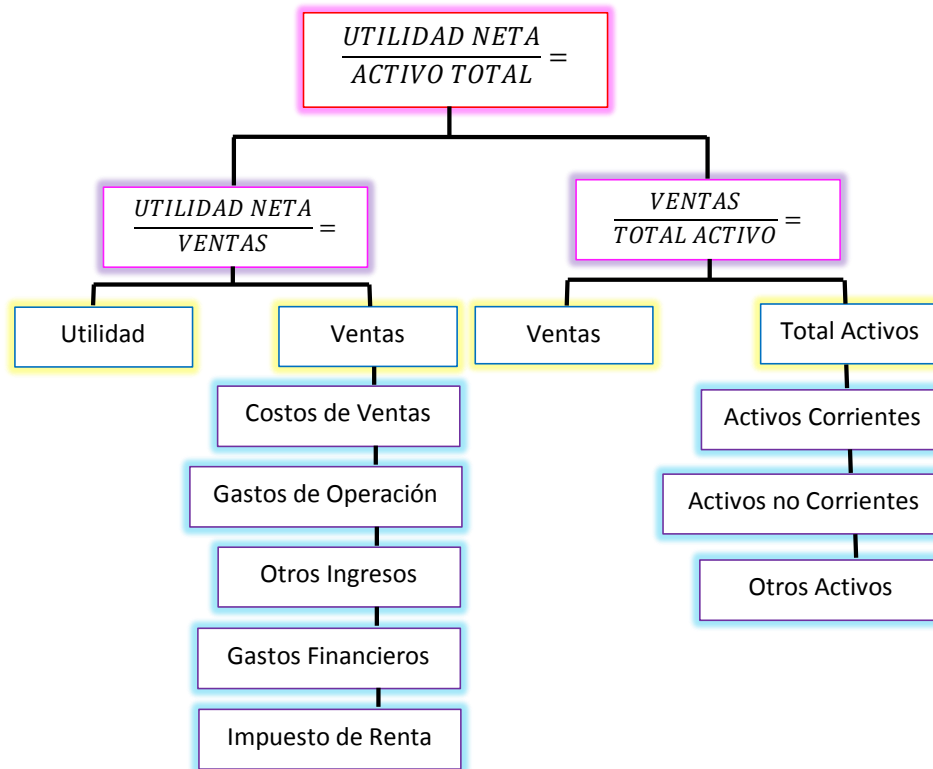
$\frac{UTILIDAD\ NETA}{ACTIVO\ TOTAL} =$

$\frac{UTILIDAD\ NETA}{VENTAS} =$

Utilidad

Ventas

Costos de Ventas

Gastos de Operación

Otros Ingresos

Gastos Financieros

Impuesto de Renta

$\frac{VENTAS}{TOTAL\ ACTIVO} =$

Ventas

Total Activos

Activos Corrientes

Activos no Corrientes

Otros Activos